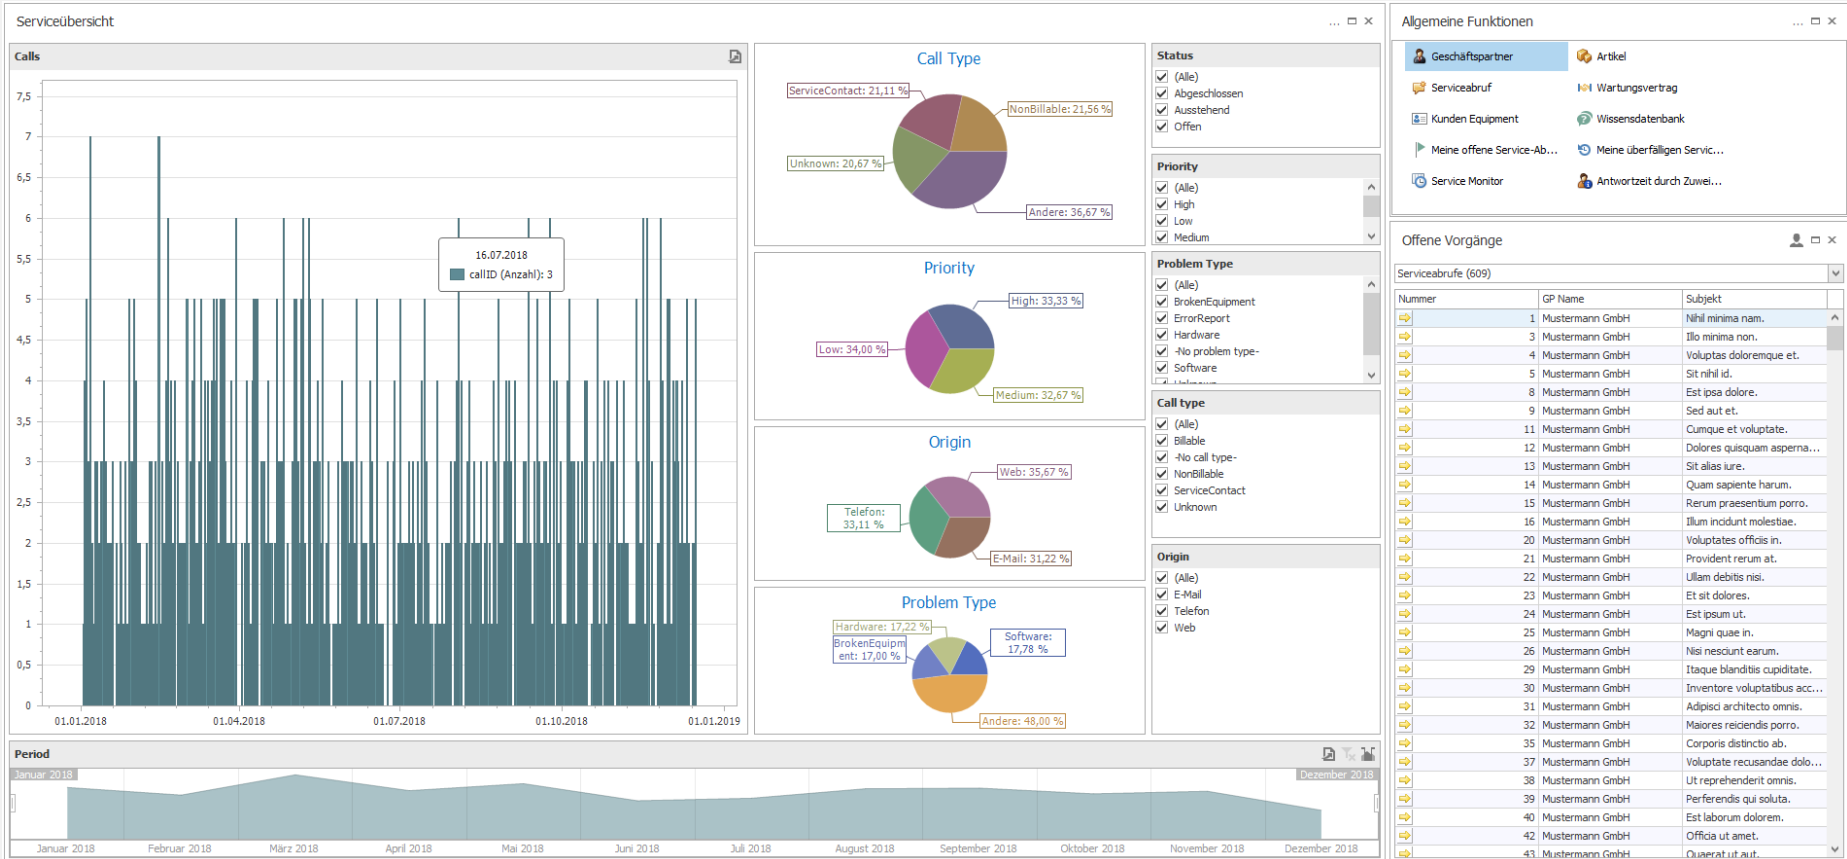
Serviceübersicht

Calls

7,5
7
6,5
6
5,5
5
4,5
4
3,5
3
2,5
2
1,5
1
0,5
0

01.01.2018 01.04.2018 01.07.2018 01.10.2018 01.01.2019

16.07.2018
callID (Anzahl): 3

Call Type
ServiceContact: 21,11 %
NonBillable: 21,56 %
Unknown: 20,67 %
Andere: 36,67 %

Priority
High: 33,33 %
Low: 34,00 %
Medium: 32,67 %

Origin
Web: 35,67 %
Telefon: 33,11 %
E-Mail: 31,22 %

Problem Type
Hardware: 17,22 %
BrokenEquipment: 17,00 %
Software: 17,78 %
Andere: 48,00 %

Status
(Alle)
Abgeschlossen
Ausstehend
Offen

Priority
(Alle)
High
Low
Medium

Problem Type
(Alle)
BrokenEquipment
ErrorReport
Hardware
-No problem type-
Software

Call type
(Alle)
Billable
-No call type-
NonBillable
ServiceContact
Unknown

Origin
(Alle)
E-Mail
Telefon
Web

Period
Januar 2018
Dezember 2018
Januar 2018 Februar 2018 März 2018 April 2018 Mai 2018 Juni 2018 Juli 2018 August 2018 September 2018 Oktober 2018 November 2018 Dezember 2018

Allgemeine Funktionen
Geschäftspartner
Artikel
Serviceabruf
Wartungsvertrag
Kunden Equipment
Wissensdatenbank
Meine offene Service-Ab...
Meine überfälligen Servic...
Service Monitor
Antwortzeit durch Zuwei...

Offene Vorgänge
Serviceabrufe (609)

| Nummer | GP Name | Subjekt |
|---|---|---|
| 1 | Mustermann GmbH | Nihil minima nam. |
| 3 | Mustermann GmbH | Illo minima non. |
| 4 | Mustermann GmbH | Voluptas doloremque et. |
| 5 | Mustermann GmbH | Sit nihil id. |
| 8 | Mustermann GmbH | Est ipsa dolore. |
| 9 | Mustermann GmbH | Sed aut et. |
| 11 | Mustermann GmbH | Cumque et voluptate. |
| 12 | Mustermann GmbH | Dolores quisquam asperna... |
| 13 | Mustermann GmbH | Sit alias iure. |
| 14 | Mustermann GmbH | Quam sapiente harum. |
| 15 | Mustermann GmbH | Rerum praesentium porro. |
| 16 | Mustermann GmbH | Illum incidunt molestiae. |
| 20 | Mustermann GmbH | Voluptates officiis in. |
| 21 | Mustermann GmbH | Provident rerum at. |
| 22 | Mustermann GmbH | Ullam debitis nisi. |
| 23 | Mustermann GmbH | Et sit dolores. |
| 24 | Mustermann GmbH | Est ipsum ut. |
| 25 | Mustermann GmbH | Magni quae in. |
| 26 | Mustermann GmbH | Nisi nesciunt earum. |
| 29 | Mustermann GmbH | Itaque blanditiis cupiditate. |
| 30 | Mustermann GmbH | Inventore voluptatibus acc... |
| 31 | Mustermann GmbH | Adipisci architecto omnis. |
| 32 | Mustermann GmbH | Maiores reiciendis porro. |
| 35 | Mustermann GmbH | Corporis distinctio ab. |
| 37 | Mustermann GmbH | Voluptate recusandae dolo... |
| 38 | Mustermann GmbH | Ut reprehenderit omnis. |
| 39 | Mustermann GmbH | Perferendis qui soluta. |
| 40 | Mustermann GmbH | Est laborum dolorem. |
| 42 | Mustermann GmbH | Officia ut amet. |
| 43 | Mustermann GmbH | Quaerat ut aut. |